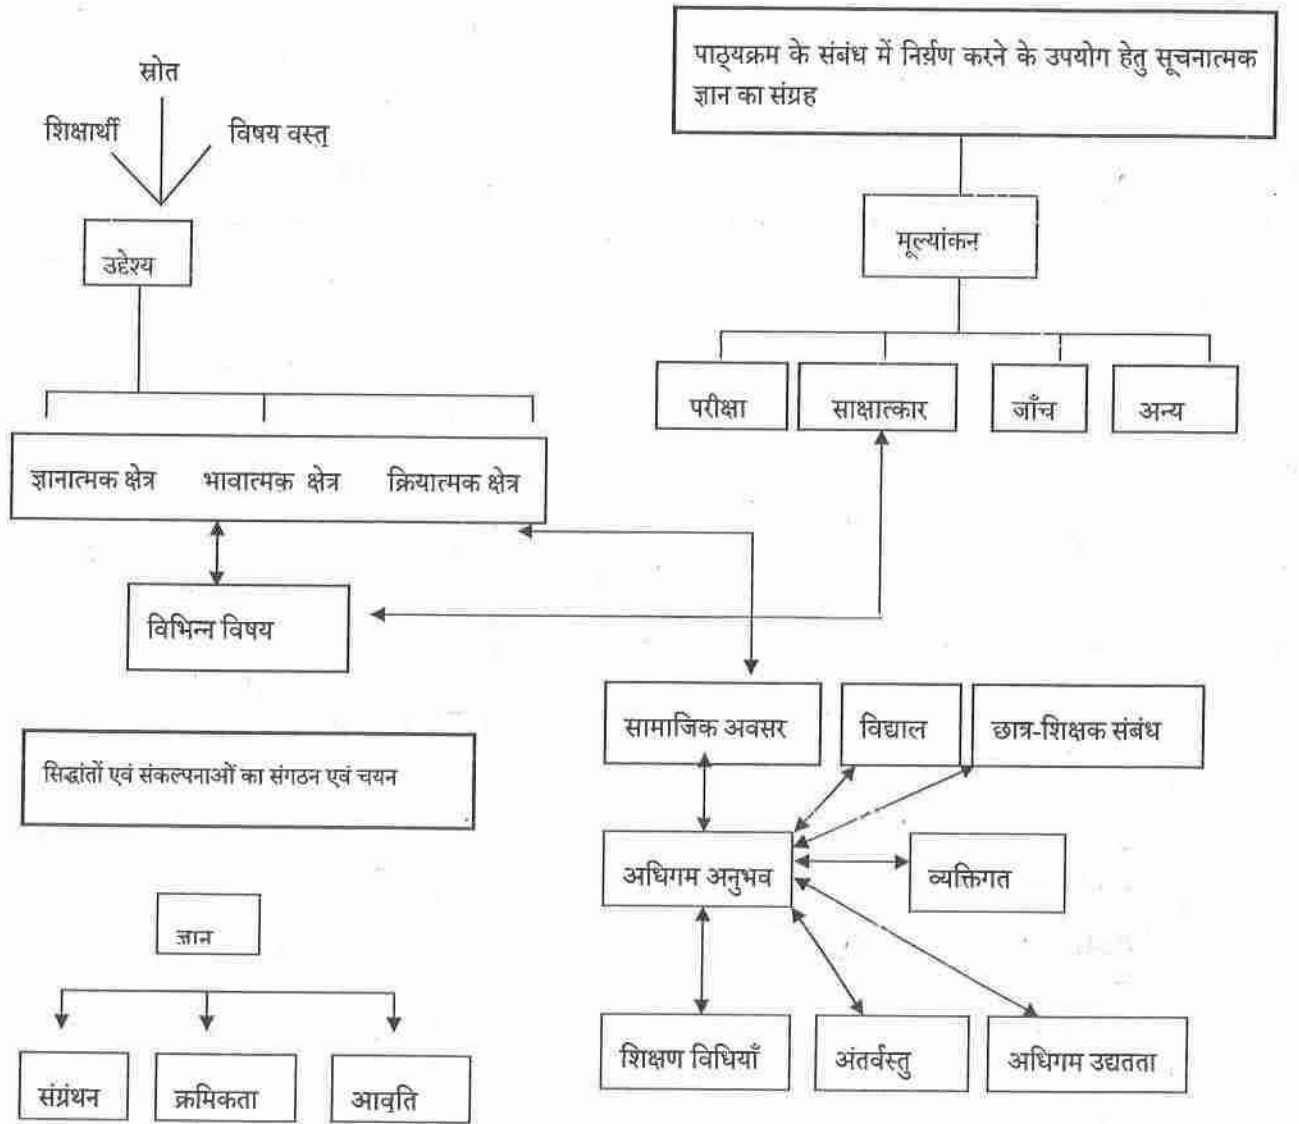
स्रोत

शिक्षार्थी

विषय वस्तु

उद्देश्य

ज्ञानात्मक क्षेत्र भावात्मक क्षेत्र क्रियात्मक क्षेत्र

विभिन्न विषय

सिद्धांतों एवं संकल्पनाओं का संगठन एवं चयन

ज्ञान

संग्रंथन

क्रमिकता

आवृति

पाठ्यक्रम के संबंध में निर्णय करने के उपयोग हेतु सूचनात्मक ज्ञान का संग्रह

मूल्यांकन

परीक्षा

साक्षात्कार

जाँच

अन्य

सामाजिक अवसर

विद्याल

छात्र-शिक्षक संबंध

अधिगम अनुभव

व्यक्तिगत

शिक्षण विधियाँ

अंतर्वस्तु

अधिगम उद्यतता